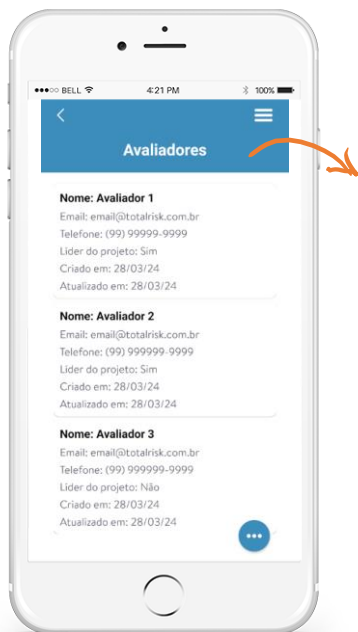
●●●○○ BELL 4:21 PM 100%

Avaliadores

Nome: Avaliador 1
Email: email@totalrisk.com.br
Telefone: (99) 99999-9999
Lider do projeto: Sim
Criado em: 28/03/24
Atualizado em: 28/03/24

Nome: Avaliador 2
Email: email@totalrisk.com.br
Telefone: (99) 999999-9999
Lider do projeto: Sim
Criado em: 28/03/24
Atualizado em: 28/03/24

Nome: Avaliador 3
Email: email@totalrisk.com.br
Telefone: (99) 999999-9999
Lider do projeto: Não
Criado em: 28/03/24
Atualizado em: 28/03/24